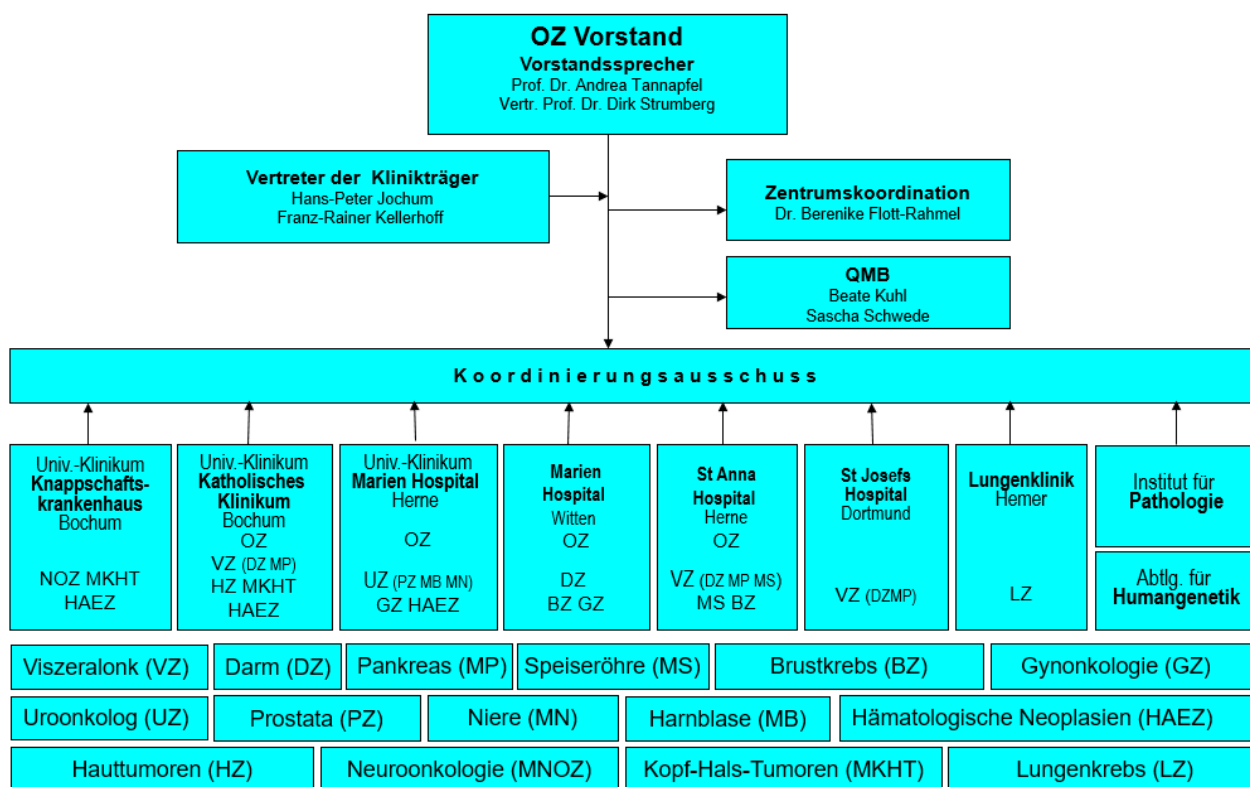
OZ Vorstand
Vorstandssprecher
Prof. Dr. Andrea Tannapfel
Vertr. Prof. Dr. Dirk Strumberg

Vertreter der Klinikträger
Hans-Peter Jochum
Franz-Rainer Kellerhoff

Zentrumskoordination
Dr. Berenike Flott-Rahmel

QMB
Beate Kuhl
Sascha Schwede

Koordinierungsausschuss

Univ.-Klinikum Knappschaftskrankenhaus Bochum
NOZ MKHT
HAEZ

Univ.-Klinikum Katholisches Klinikum Bochum
OZ
VZ (DZ MP)
HZ MKHT
HAEZ

Univ.-Klinikum Marien Hospital Herne
OZ
UZ (PZ MB MN)
GZ HAEZ

Marien Hospital Witten
OZ
DZ
BZ GZ

St Anna Hospital Herne
OZ
VZ (DZ MP MS)
MS BZ

St Josefs Hospital Dortmund
VZ (DZMP)

Lungenklinik Hemer
LZ

Institut für Pathologie

Abtlg. für Humangenetik

Viszeralonk (VZ)
Darm (DZ)
Pankreas (MP)
Speiseröhre (MS)
Brustkrebs (BZ)
Gynonkologie (GZ)
Uroonkolog (UZ)
Prostata (PZ)
Niere (MN)
Harnblase (MB)
Hämatologische Neoplasien (HAEZ)
Hauttumoren (HZ)
Neuroonkologie (MNOZ)
Kopf-Hals-Tumoren (MKHT)
Lungenkrebs (LZ)